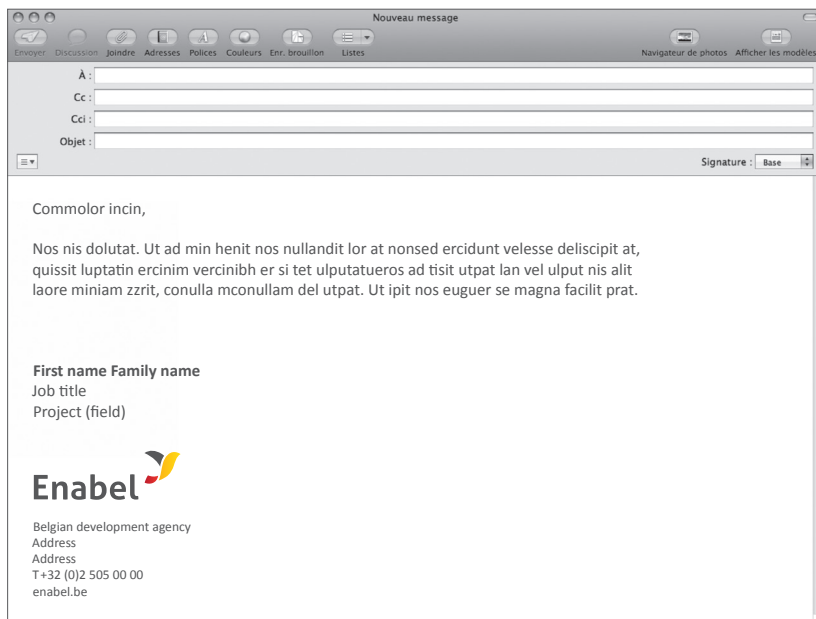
Nouveau message

Envoyer Discussion Joindre Adresses Polices Couleurs Enr. brouillon Listes Navigateur de photos Afficher les modèles

À :
Cc :
Cci :
Objet :

Signature : Base

Commolor incin,

Nos nis dolutat. Ut ad min henit nos nullandit lor at nonsed ercidunt velesse deliscipit at, quissit luptatin ercinim vercinibh er si tet ulputatueros ad tisit utpat lan vel ulput nis alit laore miniam zzrit, conulla mconullam del utpat. Ut ipit nos euguer se magna facilit prat.

**First name Family name**
Job title
Project (field)

Enabel

Belgian development agency
Address
Address
T +32 (0)2 505 00 00
enabel.be